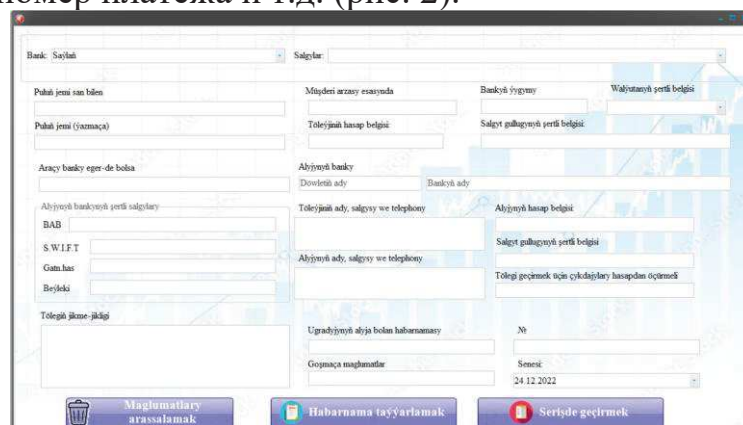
номер платежа и т.д. (рис. 2).

Bank: Saýlaň
Salgylar:
Puluň jemi san bilen
Müşderi arzasy esasynda
Bankyň ýygymy
Walýutanyň şertli belgisi
Puluň jemi (ýazmaça)
Töleýjiniň hasap belgisi
Salgyt gullugynyň şertli belgisi
Araçy banky eger-de bolsa
Alyjynyň banky
Döwletiň ady
Bankyň ady
Alyjynyň bankynyň şertli salgylary
BAB
S.W.I.F.T
Gatn.has
Beýleki
Töleýjiniň ady, salgysy we telephony
Alyjynyň hasap belgisi
Salgyt gullugynyň şertli belgisi
Alyjynyň ady, salgysy we telephony
Tölegi geçirmek üçin çykdajylary hasapdan öçürmeli
Tölegiň jikme-jikligi
Ugradyjynyň alyja bolan habarnamasy
№
Goşmaça maglumatlar
Senesi:
24.12.2022
Maglumatlary arassalamak
Habarnama taýýarlamak
Serişde geçirmek